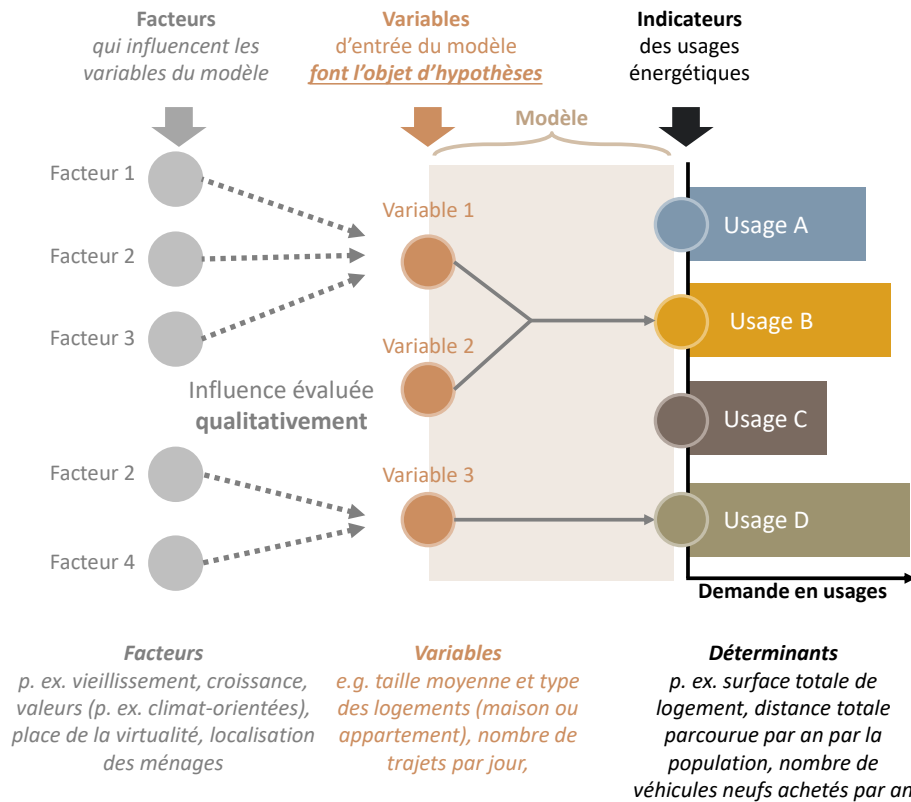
Facteurs
qui influencent les variables du modèle

Variables
d'entrée du modèle
font l'objet d'hypothèses

Indicateurs
des usages énergétiques

Modèle

Facteur 1
Facteur 2
Facteur 3

Influence évaluée qualitativement

Facteur 2
Facteur 4

Variable 1
Variable 2
Variable 3

Usage A
Usage B
Usage C
Usage D

Demande en usages

Facteurs
p. ex. vieillissement, croissance, valeurs (p. ex. climat-orientées), place de la virtualité, localisation des ménages

Variables
e.g. taille moyenne et type des logements (maison ou appartement), nombre de trajets par jour,

Déterminants
p. ex. surface totale de logement, distance totale parcourue par an par la population, nombre de véhicules neufs achetés par an